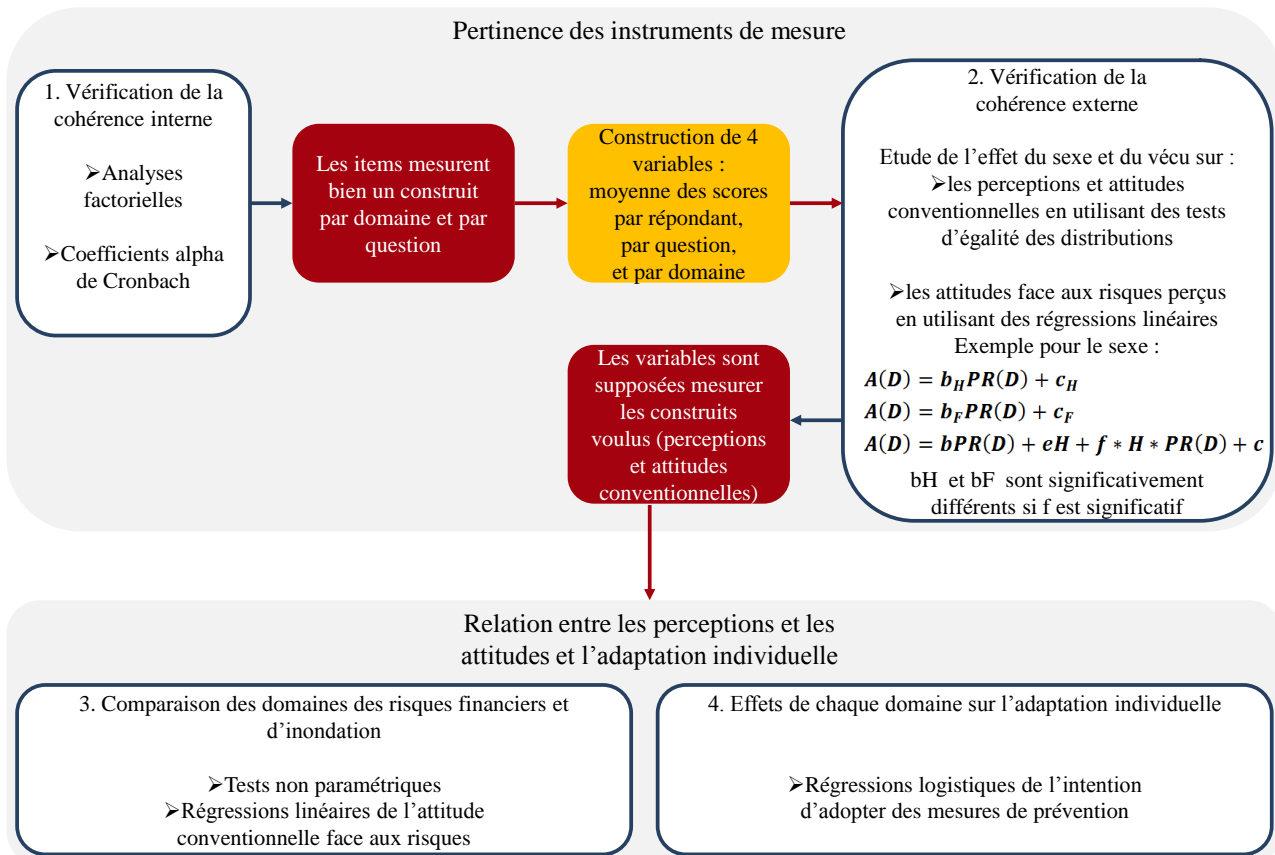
Pertinence des instruments de mesure

1. Vérification de la cohérence interne

➢Analyses factorielles

➢Coefficients alpha de Cronbach

Les items mesurent bien un construit par domaine et par question

Construction de 4 variables : moyenne des scores par répondant, par question, et par domaine

2. Vérification de la cohérence externe

Etude de l'effet du sexe et du vécu sur :
➢les perceptions et attitudes conventionnelles en utilisant des tests d'égalité des distributions

➢les attitudes face aux risques perçus en utilisant des régressions linéaires
Exemple pour le sexe :
$A(D) = b_H PR(D) + c_H$
$A(D) = b_F PR(D) + c_F$
$A(D) = bPR(D) + eH + f * H * PR(D) + c$
bH et bF sont significativement différents si f est significatif

Les variables sont supposées mesurer les construits voulus (perceptions et attitudes conventionnelles)

Relation entre les perceptions et les attitudes et l'adaptation individuelle

3. Comparaison des domaines des risques financiers et d'inondation

➢Tests non paramétriques
➢Régressions linéaires de l'attitude conventionnelle face aux risques

4. Effets de chaque domaine sur l'adaptation individuelle

➢Régressions logistiques de l'intention d'adopter des mesures de prévention